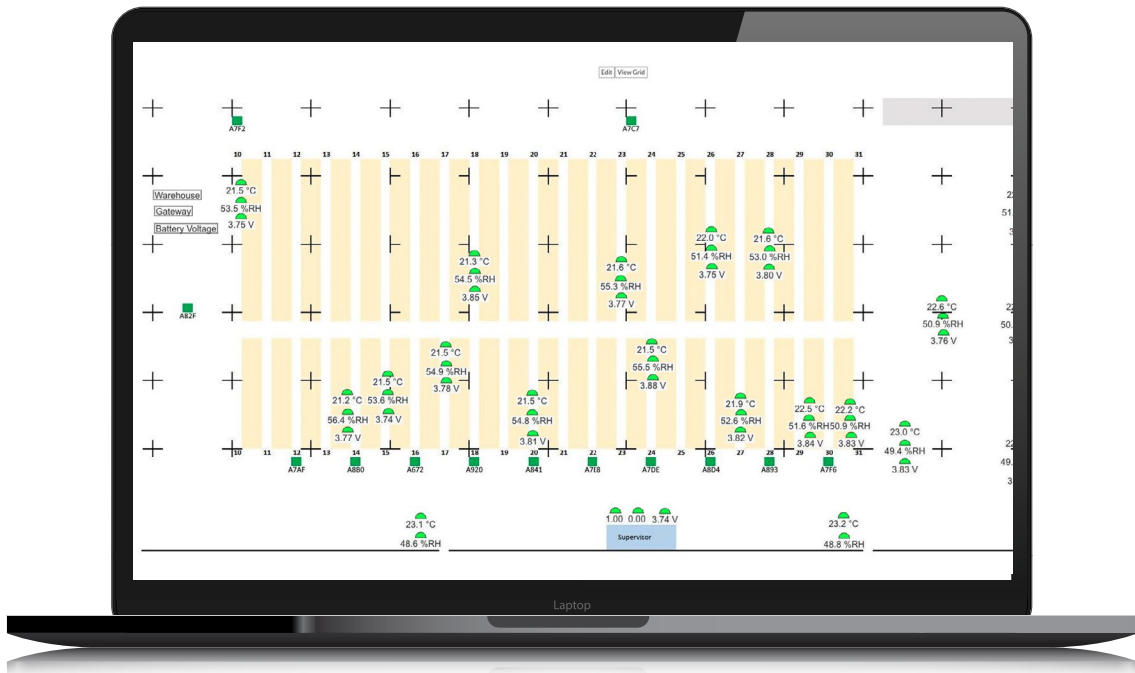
Edit | View Grid

A7F2

A7C7

10 11 12 13 14 15 16 17 18 19 20 21 22 23 24 25 26 27 28 29 30 31

Warehouse
Gateway
Battery Voltage

21.5 °C
53.5 %RH
3.75 V

21.3 °C
54.5 %RH
3.85 V

21.6 °C
55.3 %RH
3.77 V

22.0 °C
51.4 %RH
3.75 V

21.6 °C
53.0 %RH
3.80 V

22
51.
3

A82F

22.6 °C
50.9 %RH
3.76 V

22
50.
3

21.5 °C
54.9 %RH
3.78 V

21.5 °C
55.5 %RH
3.88 V

21.2 °C
56.4 %RH
3.77 V

21.5 °C
53.6 %RH
3.74 V

21.5 °C
54.8 %RH
3.81 V

21.9 °C
52.6 %RH
3.82 V

22.5 °C
51.6 %RH
3.84 V

22.2 °C
50.9 %RH
3.83 V

23.0 °C
49.4 %RH
3.83 V

22
49.
3

10 11 12 13 14 15 16 17 18 19 20 21 22 23 24 25 26 27 28 29 30 31

A7AF A880 A672 A920 A841 A7E8 A7DE A8D4 A893 A7F6

23.1 °C
48.6 %RH

1.00 0.00 3.74 V
Supervisor

23.2 °C
48.8 %RH

Laptop